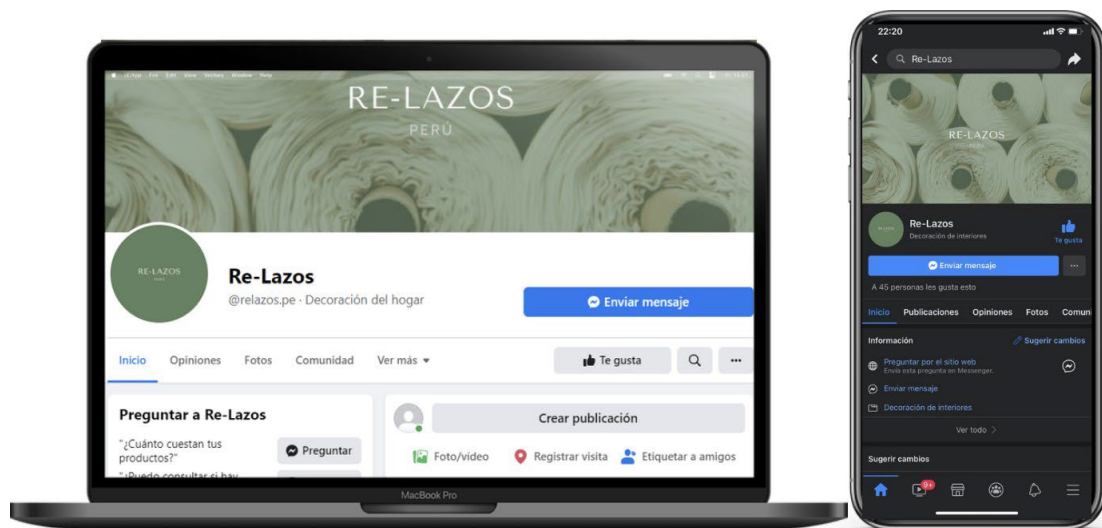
RE-LAZOS
PERÚ

RE-LAZOS
PERÚ

Re-Lazos
@relazos.pe · Decoración del hogar

Enviar mensaje

Inicio Opiniones Fotos Comunidad Ver más

Te gusta

Preguntar a Re-Lazos
"¿Cuánto cuestan tus productos?"
Preguntar
"¿Puedo consultar si hay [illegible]

Crear publicación
Foto/video Registrar visita Etiquetar a amigos

MacBook Pro

22:20
Re-Lazos

RE-LAZOS

Re-Lazos
Decoración de interiores
Te gusta
Enviar mensaje
A 45 personas les gusta esto
Inicio Publicaciones Opiniones Fotos Comun
Información
Sugerir cambios
Preguntar por el sitio web
Envía esta pregunta en Messenger.
Enviar mensaje
Decoración de interiores
Ver todo
Sugerir cambios
9+